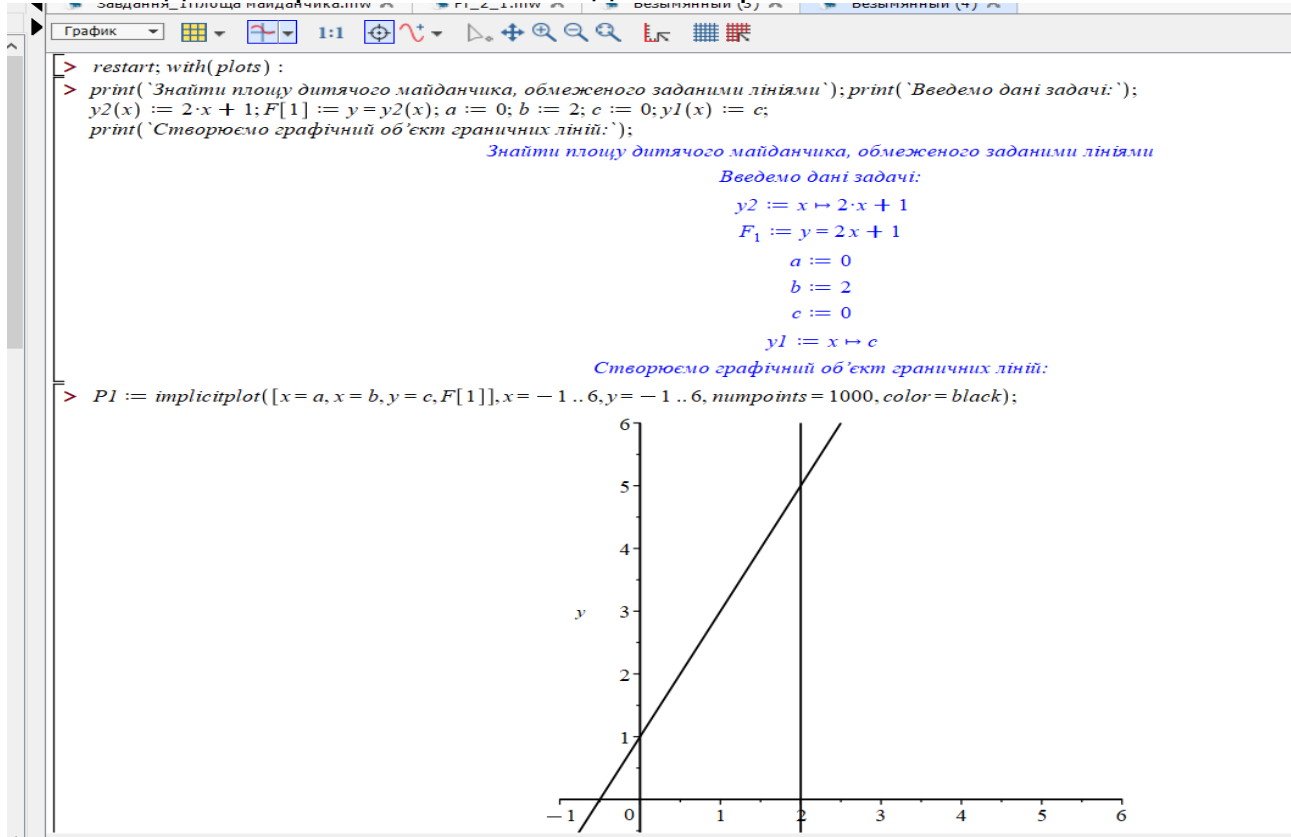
Завдання_1Площа майданчика.mw Pr_2_1.mw Безымянный (3) Безымянный (4)

График 1:1

> restart; with(plots) :

> print(`Знайти площу дитячого майданчика, обмеженого заданими лініями`); print(`Введемо дані задачі:`); $y2(x) := 2\cdot x + 1$; $F[1] := y = y2(x)$; $a := 0$; $b := 2$; $c := 0$; $y1(x) := c$; print(`Створюємо графічний об'єкт граничних ліній:`);

Знайти площу дитячого майданчика, обмеженого заданими лініями

Введемо дані задачі:

$y2 := x \mapsto 2\cdot x + 1$

$F_1 := y = 2x + 1$

$a := 0$

$b := 2$

$c := 0$

$y1 := x \mapsto c$

Створюємо графічний об'єкт граничних ліній:

> $P1 := implicitplot([x = a, x = b, y = c, F[1]], x = -1 .. 6, y = -1 .. 6, numpoints = 1000, color = black)$;

y

6
5
4
3
2
1
−1 0 1 2 3 4 5 6